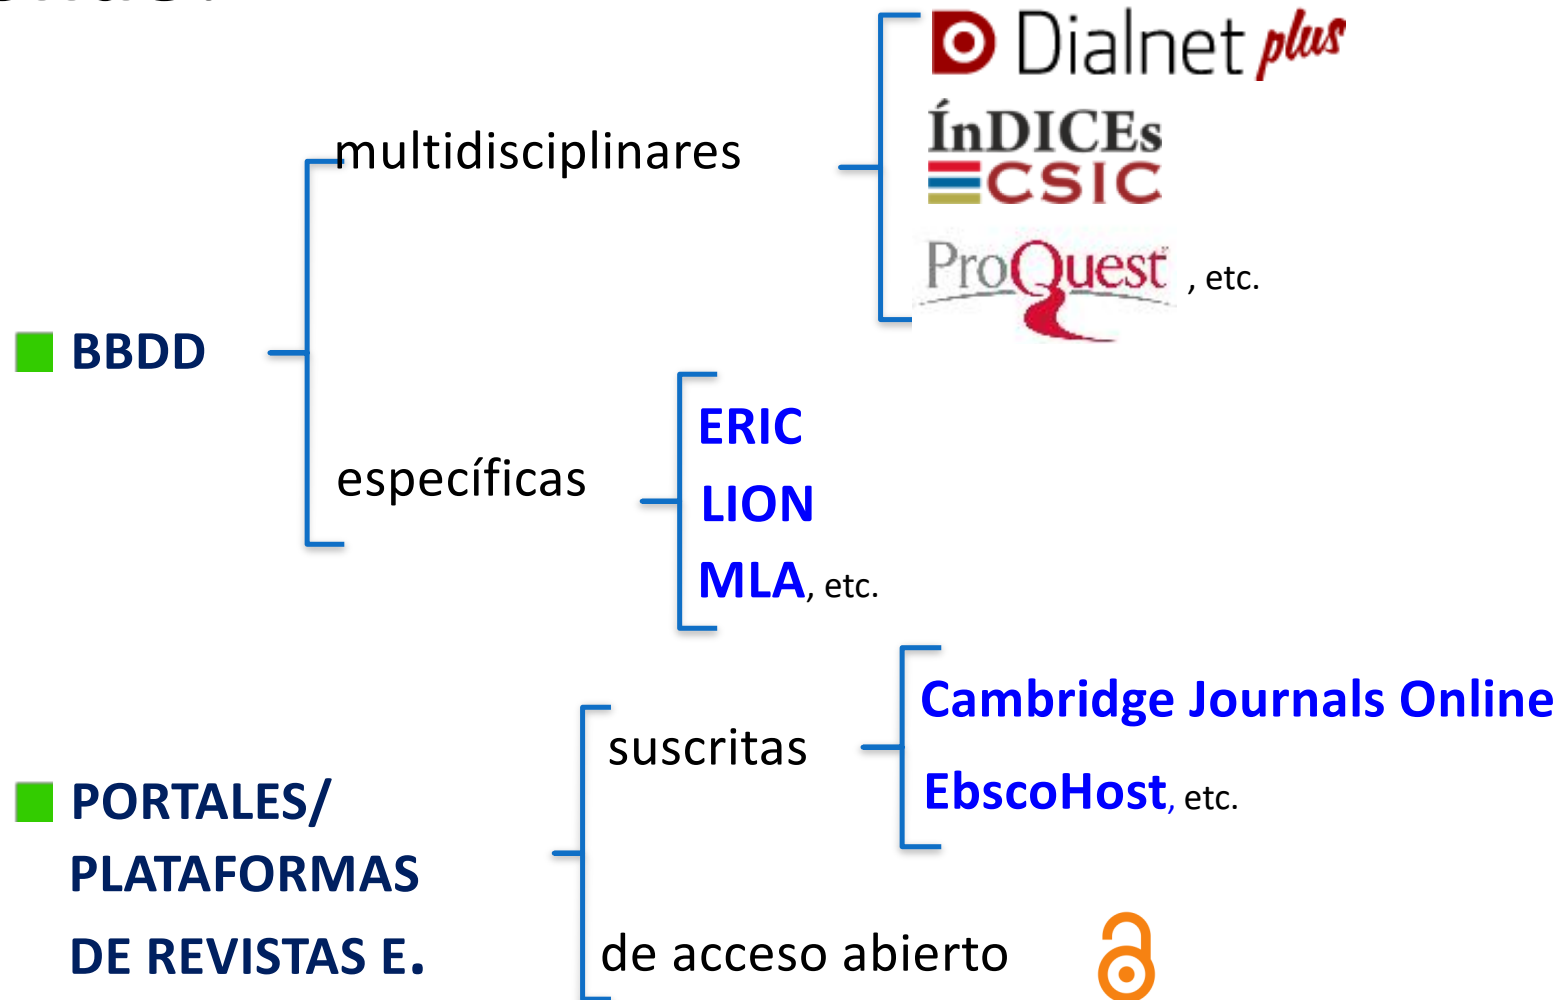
Dialnet plus

multidisciplinares

ÍnDICEs CSIC

ProQuest, etc.

BBDD

ERIC

específicas

LION

MLA, etc.

Cambridge Journals Online

suscritas

EbscoHost, etc.

PORTALES/ PLATAFORMAS DE REVISTAS E.

de acceso abierto